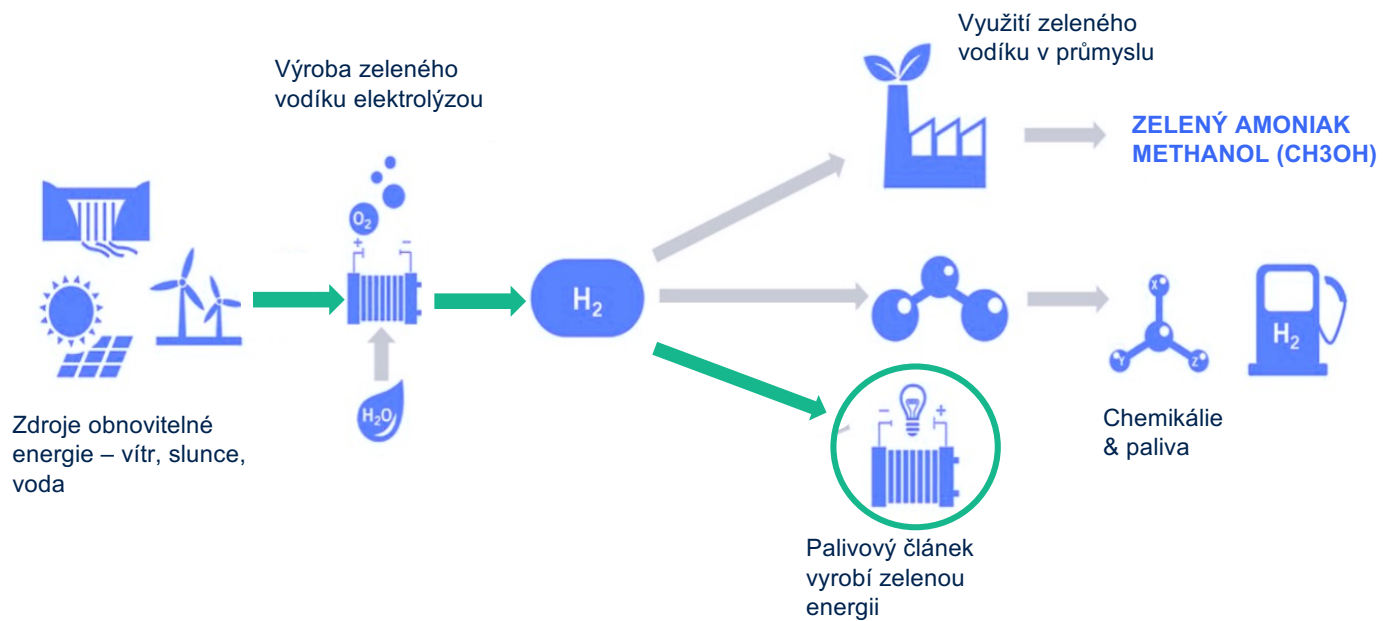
Výroba zeleného vodíku elektrolýzou

Využití zeleného vodíku v průmyslu

ZELENÝ AMONIAK
METHANOL (CH3OH)

$O_2$
+ −

$H_2$

$H_2O$

Zdroje obnovitelné energie – vítr, slunce, voda

− +

Palivový článek vyrobí zelenou energii

X
Y
Z

$H_2$

Chemikálie & paliva